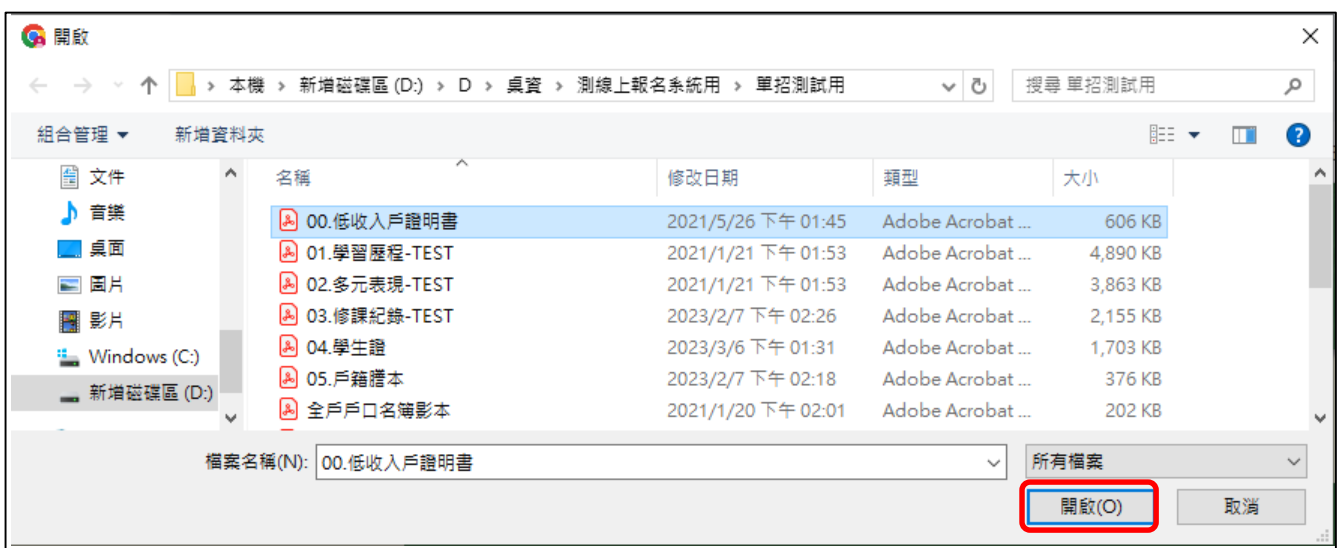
開啟

本機 > 新增磁碟區 (D:) > D > 桌資 > 測線上報名系統用 > 單招測試用

搜尋 單招測試用

組合管理 ▾ 新增資料夾

文件
音樂
桌面
圖片
影片
Windows (C:)
新增磁碟區 (D:)

| 名稱 | 修改日期 | 類型 | 大小 |
|---|---|---|---|
| 00.低收入戶證明書 | 2021/5/26 下午 01:45 | Adobe Acrobat ... | 606 KB |
| 01.學習歷程-TEST | 2021/1/21 下午 01:53 | Adobe Acrobat ... | 4,890 KB |
| 02.多元表現-TEST | 2021/1/21 下午 01:53 | Adobe Acrobat ... | 3,863 KB |
| 03.修課紀錄-TEST | 2023/2/7 下午 02:26 | Adobe Acrobat ... | 2,155 KB |
| 04.學生證 | 2023/3/6 下午 01:31 | Adobe Acrobat ... | 1,703 KB |
| 05.戶籍謄本 | 2023/2/7 下午 02:18 | Adobe Acrobat ... | 376 KB |
| 全戶戶口名簿影本 | 2021/1/20 下午 02:01 | Adobe Acrobat ... | 202 KB |

檔案名稱(N): 00.低收入戶證明書

所有檔案

開啟(O) 取消